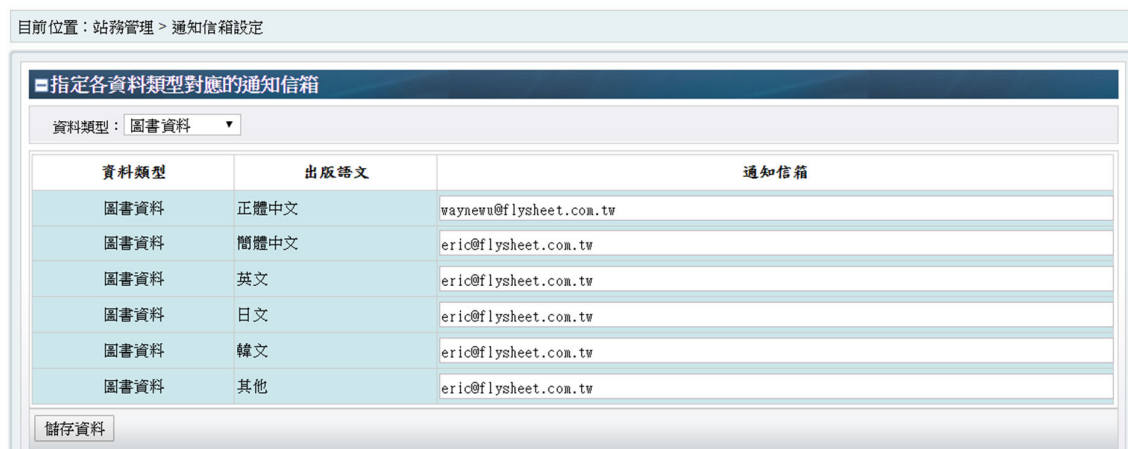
目前位置：站務管理 > 通知信箱設定

指定各資料類型對應的通知信箱

資料類型：圖書資料

| 資料類型 | 出版語文 | 通知信箱 |
|---|---|---|
| 圖書資料 | 正體中文 | waynewu@flysheet.com.tw |
| 圖書資料 | 簡體中文 | eric@flysheet.com.tw |
| 圖書資料 | 英文 | eric@flysheet.com.tw |
| 圖書資料 | 日文 | eric@flysheet.com.tw |
| 圖書資料 | 韓文 | eric@flysheet.com.tw |
| 圖書資料 | 其他 | eric@flysheet.com.tw |

儲存資料